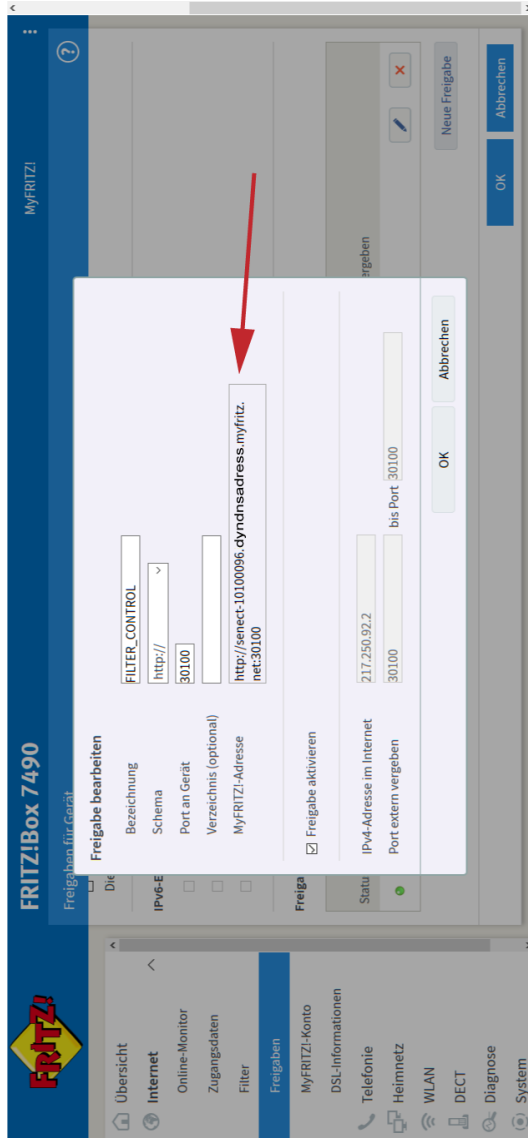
FRITZ!

FRITZ!Box 7490

MyFRITZ!

Übersicht
Internet
Online-Monitor
Zugangsdaten
Filter
Freigaben
MyFRITZ!-Konto
DSL-Informationen
Telefonie
Heimnetz
WLAN
DECT
Diagnose
System

Freigaben für Gerät
Die
IPv6-E
Freiga
Statu
ergeben
Neue Freigabe
OK
Abbrechen

Freigabe bearbeiten

Bezeichnung FILTER_CONTROL
Schema http://
Port an Gerät 30100
Verzeichnis (optional)
MyFRITZ!-Adresse http://senect-10100096.dyndnsadress.myfritz.net:30100

Freigabe aktivieren

IPv4-Adresse im Internet 217.250.92.2
Port extern vergeben 30100 bis Port 30100

OK
Abbrechen